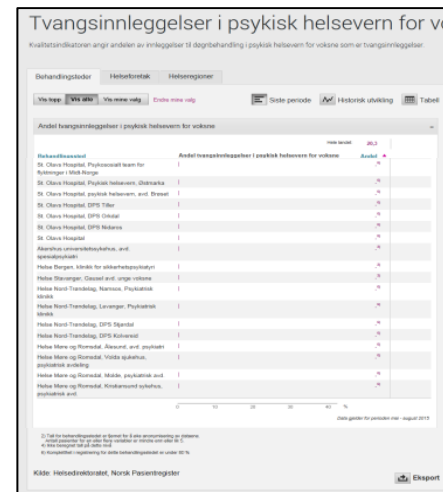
Tvangsinnleggelser i psykisk helsevern for vo

Kvalitetsindikatoren angir andelen av innleggelser til døgnbehandling i psykisk helsevern for voksne som er tvangsinnleggelser.

Behandlingssteder | Helseforetak | Helseregioner

Vis topp | Vis alle | Vis mine valg | Endre mine valg

Siste periode | Historisk utvikling | Tabell

Andel tvangsinnleggelser i psykisk helsevern for voksne

Hele landet 20,2

| Behandlingssted | Andel tvangsinnleggelser i psykisk helsevern for voksne | Andel |
|---|---|---|
| St. Olavs Hospital, Psykososialt team for flyktninger i Midt-Norge | | * |
| St. Olavs Hospital, Psykisk helsevern, Østmarka | | * |
| St. Olavs Hospital, psykisk helsevern, avd. Brøset | | * |
| St. Olavs Hospital, DPS Tiller | | * |
| St. Olavs Hospital, DPS Orkdal | | * |
| St. Olavs Hospital, DPS Nidaros | | * |
| St. Olavs Hospital | | * |
| Akershus universitetssykehus, avd. spesialpsykiatri | | * |
| Helse Bergen, klinikk for sikkerhetspsykiatri | | * |
| Helse Stavanger, Giausel avd. unge voksne | | * |
| Helse Nord-Trøndelag, Namsos, Psykiatrisk klinikk | | * |
| Helse Nord-Trøndelag, Levanger, Psykiatrisk klinikk | | * |
| Helse Nord-Trøndelag, DPS Stjørdal | | * |
| Helse Nord-Trøndelag, DPS Kolvereid | | * |
| Helse Møre og Romsdal, Ålesund, avd. psykiatri | | * |
| Helse Møre og Romsdal, Volda sjukehus, psykiatrisk avdeling | | * |
| Helse Møre og Romsdal, Molde, psykiatrisk avd. | | * |
| Helse Møre og Romsdal, Kristiansund sykehus, psykiatrisk avd. | | * |

0 10 20 30 40 %

Data gjelder for perioden mai - august 2015

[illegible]

Kilde: Helsedirektoratet, Norsk Pasientregister

Eksport